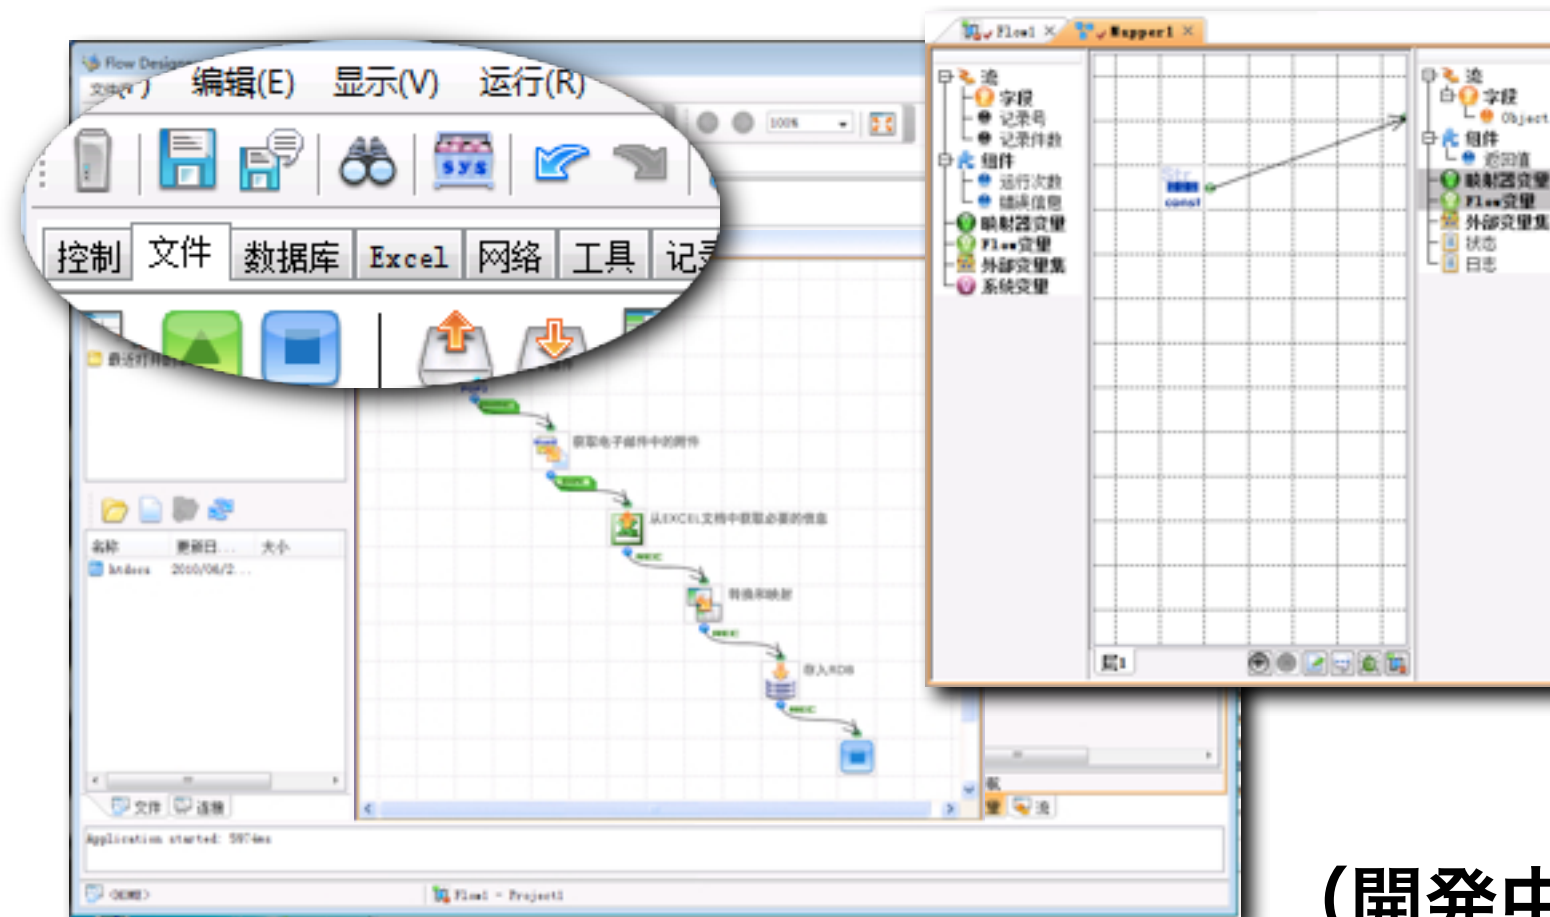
Flow Design
文件(F) 编辑(E) 显示(V) 运行(R)
SYS
100%
控制 文件 数据库 Excel 网络 工具 记录

获取电子邮件中的附件
从EXCEL文档中获取必要的信息
转换和映射
导入RDB

名称 更新日... 大小
Orders 2010/06/2...
文件 连接
Application started: 5974ms
<HOME>
Flow1 - Project1

Flow1 × Mapper1 ×
流
字段
记录号
记录件数
组件
运行次数
错误信息
映射器变量
Flow变量
外部变量集
系统变量

Str
const

流
字段
Object
组件
返回值
映射器变量
Flow变量
外部变量集
状态
日志

层1

(開発中